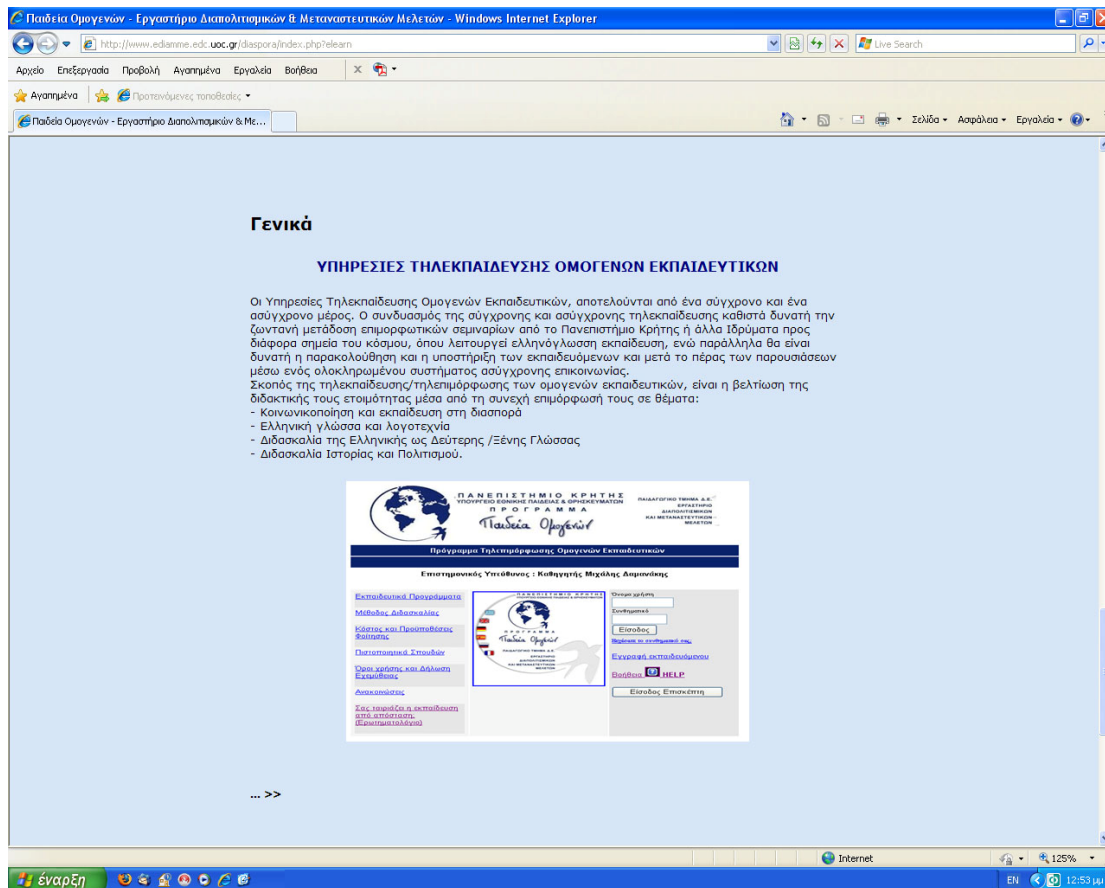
Παιδεία Ομογενών - Εργαστήριο Διαπολιτισμικών & Μεταναστευτικών Μελετών - Windows Internet Explorer

http://www.ediamme.edc.uoc.gr/diaspora/index.php?elearn

Live Search

Αρχείο Επεξεργασία Προβολή Αγαπημένα Εργαλεία Βοήθεια

Αγαπημένα Προτεινόμενες τοποθεσίες

Παιδεία Ομογενών - Εργαστήριο Διαπολιτισμικών & Με...

Σελίδα Ασφάλεια Εργαλεία

Γενικά

ΥΠΗΡΕΣΙΕΣ ΤΗΛΕΚΠΑΙΔΕΥΣΗΣ ΟΜΟΓΕΝΩΝ ΕΚΠΑΙΔΕΥΤΙΚΩΝ

Οι Υπηρεσίες Τηλεκπαίδευσης Ομογενών Εκπαιδευτικών, αποτελούνται από ένα σύγχρονο και ένα ασύγχρονο μέρος. Ο συνδυασμός της σύγχρονης και ασύγχρονης τηλεκπαίδευσης καθιστά δυνατή την ζωντανή μετάδοση επιμορφωτικών σεμιναρίων από το Πανεπιστήμιο Κρήτης ή άλλα Ιδρύματα προς διάφορα σημεία του κόσμου, όπου λειτουργεί ελληνόγλωσση εκπαίδευση, ενώ παράλληλα θα είναι δυνατή η παρακολούθηση και η υποστήριξη των εκπαιδευόμενων και μετά το πέρας των παρουσιάσεων μέσω ενός ολοκληρωμένου συστήματος ασύγχρονης επικοινωνίας.
Σκοπός της τηλεκπαίδευσης/τηλεπιμόρφωσης των ομογενών εκπαιδευτικών, είναι η βελτίωση της διδακτικής τους ετοιμότητας μέσα από τη συνεχή επιμόρφωσή τους σε θέματα:
- Κοινωνικοποίηση και εκπαίδευση στη διασπορά
- Ελληνική γλώσσα και λογοτεχνία
- Διδασκαλία της Ελληνικής ως Δεύτερης /Ξένης Γλώσσας
- Διδασκαλία Ιστορίας και Πολιτισμού.

ΠΑΝΕΠΙΣΤΗΜΙΟ ΚΡΗΤΗΣ
ΥΠΟΥΡΓΕΙΟ ΕΘΝΙΚΗΣ ΠΑΙΔΕΙΑΣ & ΘΡΗΣΚΕΥΜΑΤΩΝ
ΠΡΟΓΡΑΜΜΑ
Παιδεία Ομογενών
ΠΑΙΔΑΓΩΓΙΚΟ ΤΜΗΜΑ Δ.Ε. ΕΡΓΑΣΤΗΡΙΟ ΔΙΑΠΟΛΙΤΙΣΜΙΚΩΝ ΚΑΙ ΜΕΤΑΝΑΣΤΕΥΤΙΚΩΝ ΜΕΛΕΤΩΝ

Πρόγραμμα Τηλεπιμόρφωσης Ομογενών Εκπαιδευτικών

Επιστημονικός Υπεύθυνος : Καθηγητής Μιχάλης Δαμανάκης

Εκπαιδευτικά Προγράμματα
Μέθοδος Διδασκαλίας
Κόστος και Προϋποθέσεις Φοίτησης
Πιστοποιητικά Σπουδών
Όροι χρήσης και Δήλωση Εχεμύθειας
Ανακοινώσεις
Σας ταιριάζει η εκπαίδευση από απόσταση; (Ερωτηματολόγιο)

Όνομα χρήστη
Συνθηματικό
Είσοδος
Ξεχάσατε το συνθηματικό σας;
Εγγραφή εκπαιδευόμενου
Βοήθεια HELP
Είσοδος Επισκέπτη

... >>

Internet
125%
έναρξη
EN 12:53 μμ